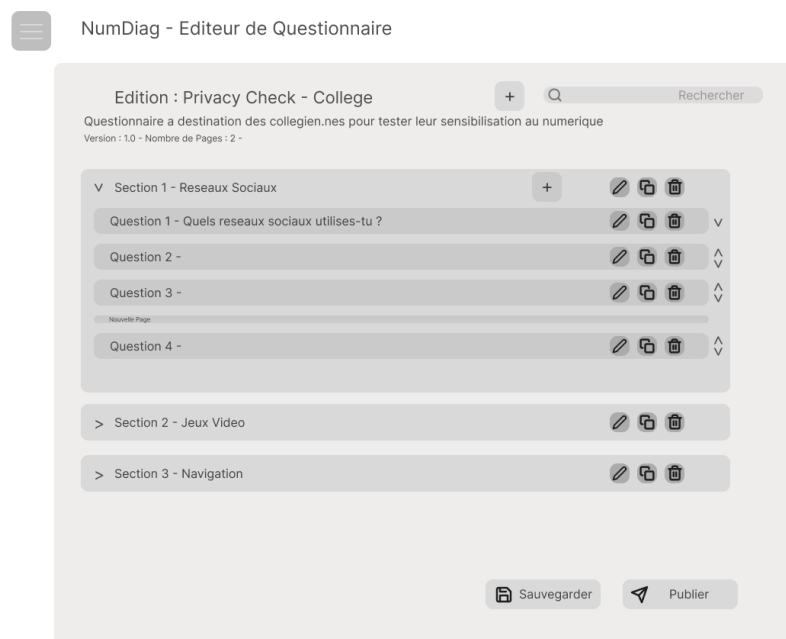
NumDiag - Editeur de Questionnaire

Edition : Privacy Check - College

+

Rechercher

Questionnaire a destination des collegien.nes pour tester leur sensibilisation au numerique

Version : 1.0 - Nombre de Pages : 2 -

V Section 1 - Reseaux Sociaux

+

Question 1 - Quels reseaux sociaux utilises-tu ?

Question 2 -

Question 3 -

Nouvelle Page

Question 4 -

> Section 2 - Jeux Video

> Section 3 - Navigation

Sauvegarder

Publier